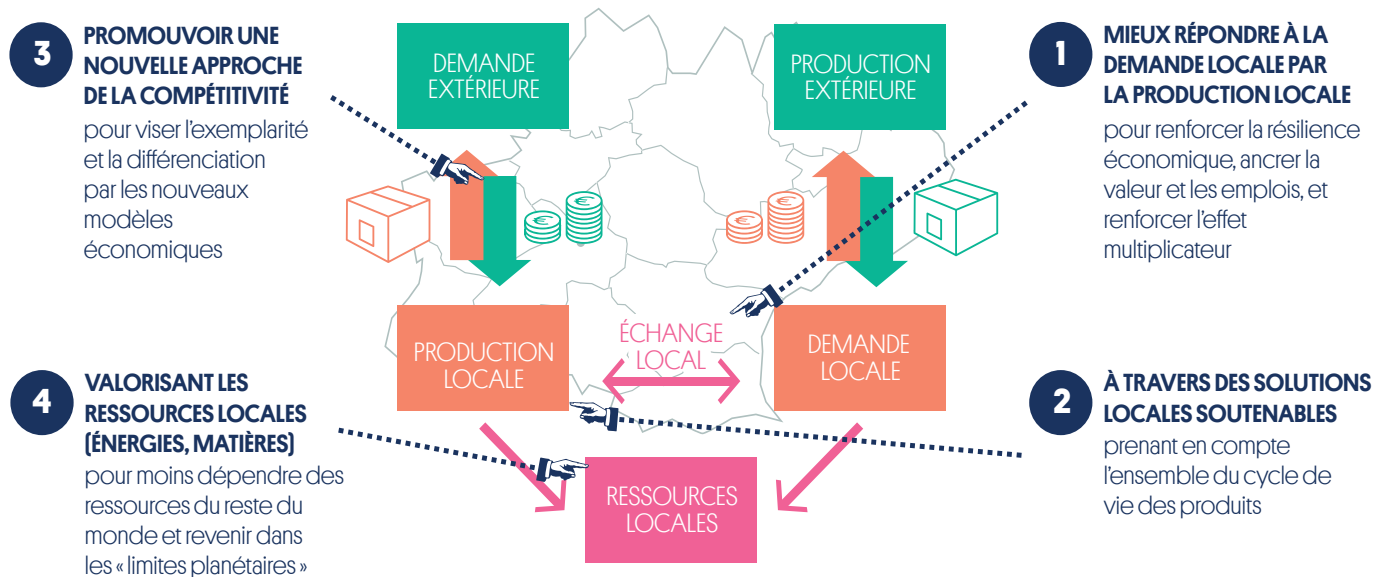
3

PROMOUVOIR UNE NOUVELLE APPROCHE DE LA COMPÉTITIVITÉ

pour viser l'exemplarité et la différenciation par les nouveaux modèles économiques

DEMANDE EXTÉRIEURE

PRODUCTION EXTÉRIEURE

1

MIEUX RÉPONDRE À LA DEMANDE LOCALE PAR LA PRODUCTION LOCALE

pour renforcer la résilience économique, ancrer la valeur et les emplois, et renforcer l'effet multiplicateur

PRODUCTION LOCALE

ÉCHANGE LOCAL

DEMANDE LOCALE

4

VALORISANT LES RESSOURCES LOCALES (ÉNERGIES, MATIÈRES)

pour moins dépendre des ressources du reste du monde et revenir dans les « limites planétaires »

RESSOURCES LOCALES

2

À TRAVERS DES SOLUTIONS LOCALES SOUTENABLES

prenant en compte l'ensemble du cycle de vie des produits